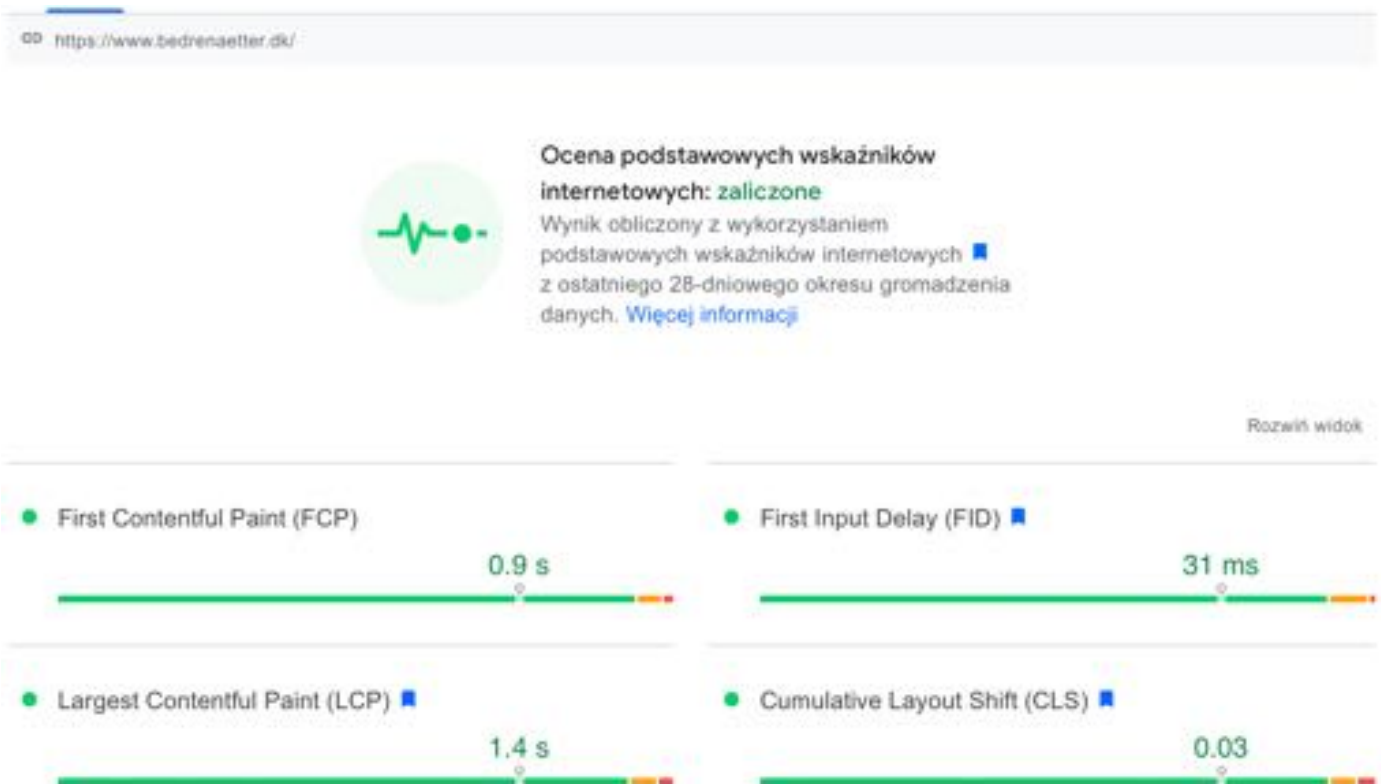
https://www.bedrenaetter.dk/

Ocena podstawowych wskaźników internetowych: zaliczone

Wynik obliczony z wykorzystaniem podstawowych wskaźników internetowych z ostatniego 28-dniowego okresu gromadzenia danych. Więcej informacji

Rozwiń widok

First Contentful Paint (FCP)

0.9 s

First Input Delay (FID)

31 ms

Largest Contentful Paint (LCP)

1.4 s

Cumulative Layout Shift (CLS)

0.03